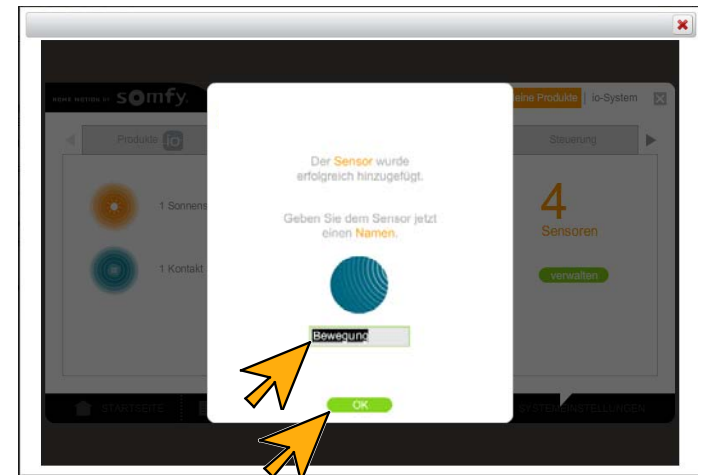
HOME MOTION BY somfy

eine Produkte | io-System

Produkte io

Steuerung

1 Sonnens

1 Kontakt

4
Sensoren

verwalten

Der Sensor wurde erfolgreich hinzugefügt.

Geben Sie dem Sensor jetzt einen Namen.

Bewegung

OK

STARTSEITE

SYSTEMEINSTELLUNGEN